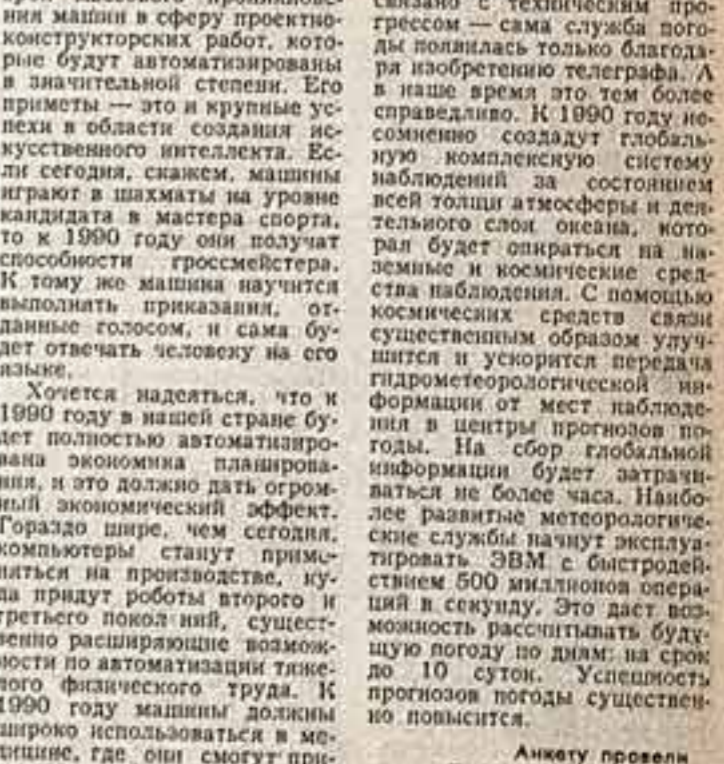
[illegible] проникновение машин в сферу проектно-конструкторских работ, которые будут автоматизированы в значительной степени. Его приметы — это и крупные успехи в области создания искусственного интеллекта. Если сегодня, скажем, машины играют в шахматы на уровне кандидата в мастера спорта, то к 1990 году они получат способности гроссмейстера. К тому же машина научится выполнять приказания, отданные голосом, и сама будет отвечать человеку на его языке.

Хочется надеяться, что к 1990 году в нашей стране будет полностью автоматизирована экономика планирования, и это должно дать огромный экономический эффект. Гораздо шире, чем сегодня, компьютеры станут применяться на производстве, куда придут роботы второго и третьего поколений, существенно расширяющие возможности по автоматизации тяжелого физического труда. К 1990 году машины должны широко использоваться в медицине, где они смогут при-

связано с техническим прогрессом — сама служба погоды появилась только благодаря изобретению телеграфа. А в наше время это тем более справедливо. К 1990 году несомненно создадут глобальную комплексную систему наблюдений за состоянием всей толщи атмосферы и деятельного слоя океана, которая будет опираться на наземные и космические средства наблюдения. С помощью космических средств связи существенным образом улучшится и ускорится передача гидрометеорологической информации от мест наблюдения в центры прогнозов погоды. На сбор глобальной информации будет затрачиваться не более часа. Наиболее развитые метеорологические службы начнут эксплуатировать ЭВМ с быстродействием 500 миллионов операций в секунду. Это даст возможность рассчитывать будущую погоду по дням на срок до 10 суток. Успешность прогнозов погоды существенно повысится.

Анкету провели